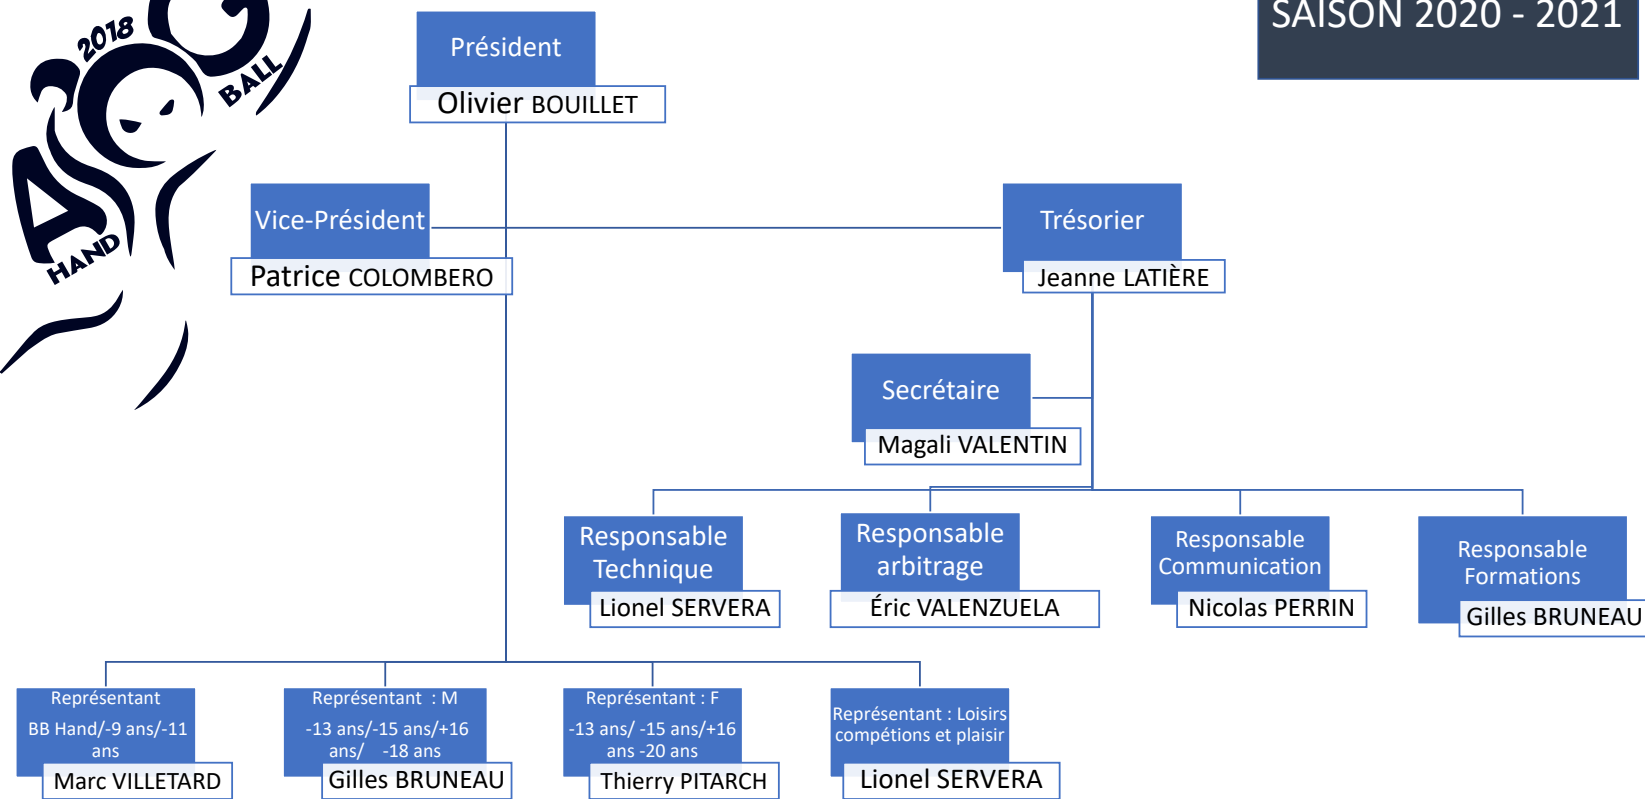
2018
BALL
HAND

SAISON 2020 - 2021

Président
Olivier BOUILLET

Vice-Président
Patrice COLOMBERO

Trésorier
Jeanne LATIÈRE

Secrétaire
Magali VALENTIN

Responsable Technique
Lionel SERVERA

Responsable arbitrage
Éric VALENZUELA

Responsable Communication
Nicolas PERRIN

Responsable Formations
Gilles BRUNEAU

Représentant
BB Hand/-9 ans/-11 ans
Marc VILLETARD

Représentant : M
-13 ans/-15 ans/+16 ans/ -18 ans
Gilles BRUNEAU

Représentant : F
-13 ans/ -15 ans/+16 ans -20 ans
Thierry PITARCH

Représentant : Loisirs compétions et plaisir
Lionel SERVERA